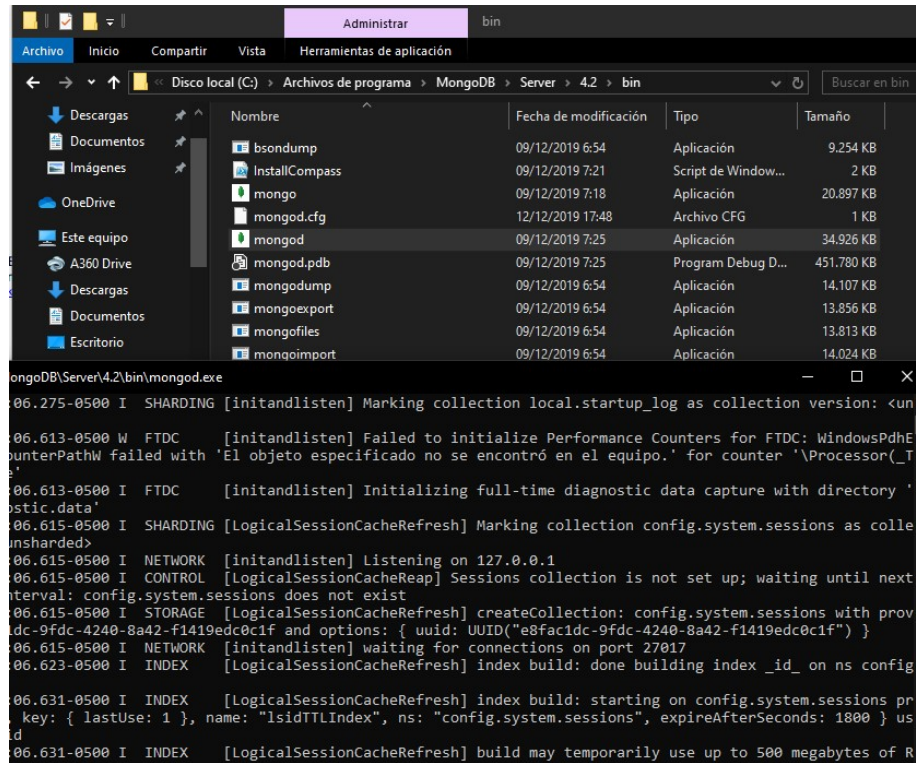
Administrar bin

Archivo Inicio Compartir Vista Herramientas de aplicación

← → ↑ « Disco local (C:) › Archivos de programa › MongoDB › Server › 4.2 › bin

Buscar en bin

Descargas
Documentos
Imágenes
OneDrive
Este equipo
A360 Drive
Descargas
Documentos
Escritorio

| Nombre | Fecha de modificación | Tipo | Tamaño |
|---|---|---|---|
| bsondump | 09/12/2019 6:54 | Aplicación | 9.254 KB |
| InstallCompass | 09/12/2019 7:21 | Script de Window... | 2 KB |
| mongo | 09/12/2019 7:18 | Aplicación | 20.897 KB |
| mongod.cfg | 12/12/2019 17:48 | Archivo CFG | 1 KB |
| mongod | 09/12/2019 7:25 | Aplicación | 34.926 KB |
| mongod.pdb | 09/12/2019 7:25 | Program Debug D... | 451.780 KB |
| mongodump | 09/12/2019 6:54 | Aplicación | 14.107 KB |
| mongoexport | 09/12/2019 6:54 | Aplicación | 13.856 KB |
| mongofiles | 09/12/2019 6:54 | Aplicación | 13.813 KB |
| mongoimport | 09/12/2019 6:54 | Aplicación | 14.024 KB |

ongoDB\Server\4.2\bin\mongod.exe

:06.275-0500 I SHARDING [initandlisten] Marking collection local.startup_log as collection version: <un

:06.613-0500 W FTDC [initandlisten] Failed to initialize Performance Counters for FTDC: WindowsPdhE ounterPathW failed with 'El objeto especificado no se encontró en el equipo.' for counter '\Processor(_T e'
:06.613-0500 I FTDC [initandlisten] Initializing full-time diagnostic data capture with directory ' ostic.data'
:06.615-0500 I SHARDING [LogicalSessionCacheRefresh] Marking collection config.system.sessions as colle unsharded>
:06.615-0500 I NETWORK [initandlisten] Listening on 127.0.0.1
:06.615-0500 I CONTROL [LogicalSessionCacheReap] Sessions collection is not set up; waiting until next nterval: config.system.sessions does not exist
:06.615-0500 I STORAGE [LogicalSessionCacheRefresh] createCollection: config.system.sessions with prov 1dc-9fdc-4240-8a42-f1419edc0c1f and options: { uuid: UUID("e8fac1dc-9fdc-4240-8a42-f1419edc0c1f") }
:06.615-0500 I NETWORK [initandlisten] waiting for connections on port 27017
:06.623-0500 I INDEX [LogicalSessionCacheRefresh] index build: done building index _id_ on ns config

:06.631-0500 I INDEX [LogicalSessionCacheRefresh] index build: starting on config.system.sessions pr key: { lastUse: 1 }, name: "lsidTTLIndex", ns: "config.system.sessions", expireAfterSeconds: 1800 } us id
:06.631-0500 I INDEX [LogicalSessionCacheRefresh] build may temporarily use up to 500 megabytes of R